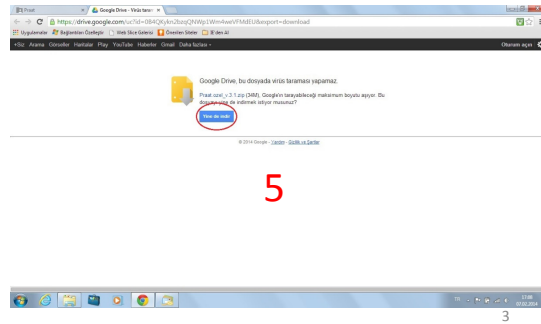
Praat
Google Drive - Virüs tarar
https://drive.google.com/uc?id=0B4QKykn2bzqQNWp1Wm4weVFMdFU&export=download
Uygulamalar Bağlantıları Özelleştir Web Slice Galerisi Önerilen Siteler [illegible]
+Siz Arama Görseller Haritalar Play YouTube Haberler Gmail Daha fazlası
Oturum açın

Google Drive, bu dosyada virüs taraması yapamaz.

Praat.ozel_v.3.1.zip (34M), Google'ın tarayabileceği maksimum boyutu aşıyor. Bu dosyayı yine de indirmek istiyor musunuz?

Yine de indir

© 2014 Google - Yardım - Gizlilik ve Şartlar

5

3